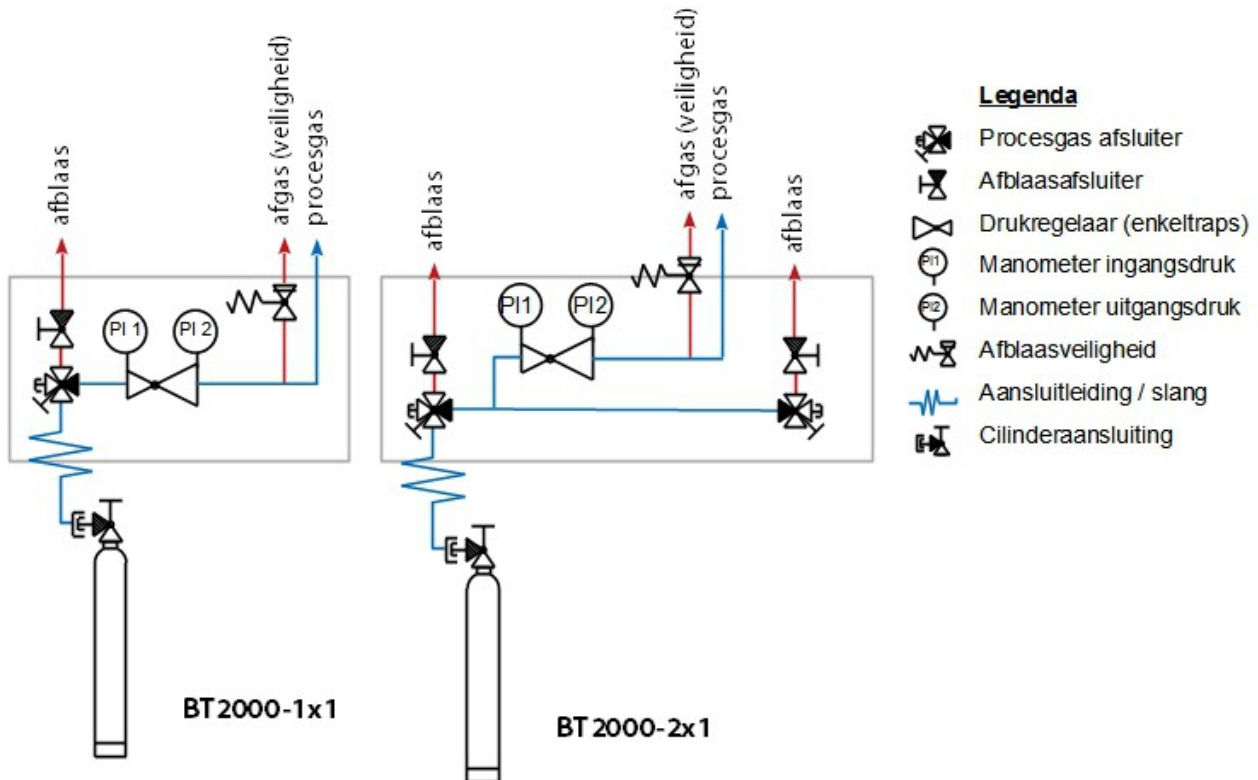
afblaas

afgas (veiligheid)

procesgas

PI 1

PI 2

BT2000-1x1

afblaas

afgas (veiligheid)

procesgas

afblaas

PI1

PI2

BT2000-2x1

Legenda

Procesgas afsluiter

Afblaasafsluiter

Drukregelaar (enkeltraps)

PI1 Manometer ingangsdruk

PI2 Manometer uitgangsdruk

Afblaasveiligheid

Aansluitleiding / slang

Cilinderaansluiting